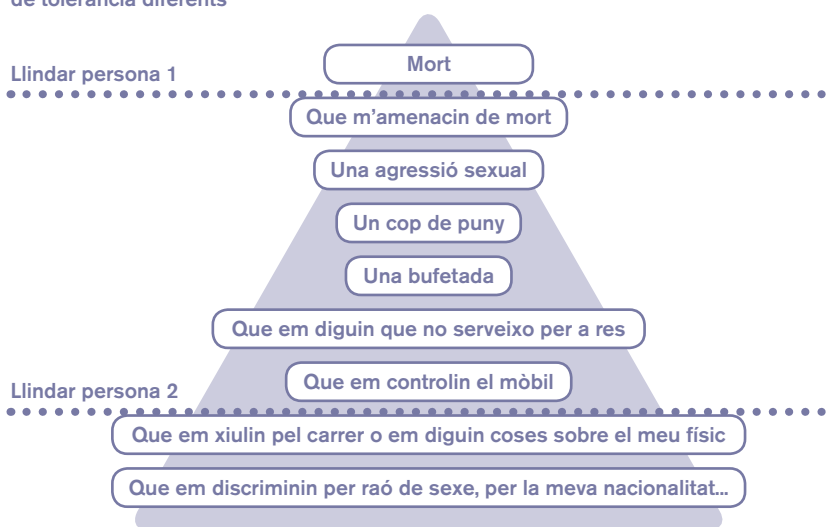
de tolerància diferents

Llindar persona 1

Mort

Que m'amenacin de mort

Una agressió sexual

Un cop de puny

Una bufetada

Que em diguin que no serveixo per a res

Llindar persona 2

Que em controlin el mòbil

Que em xiulin pel carrer o em diguin coses sobre el meu físic

Que em discriminin per raó de sexe, per la meva nacionalitat...